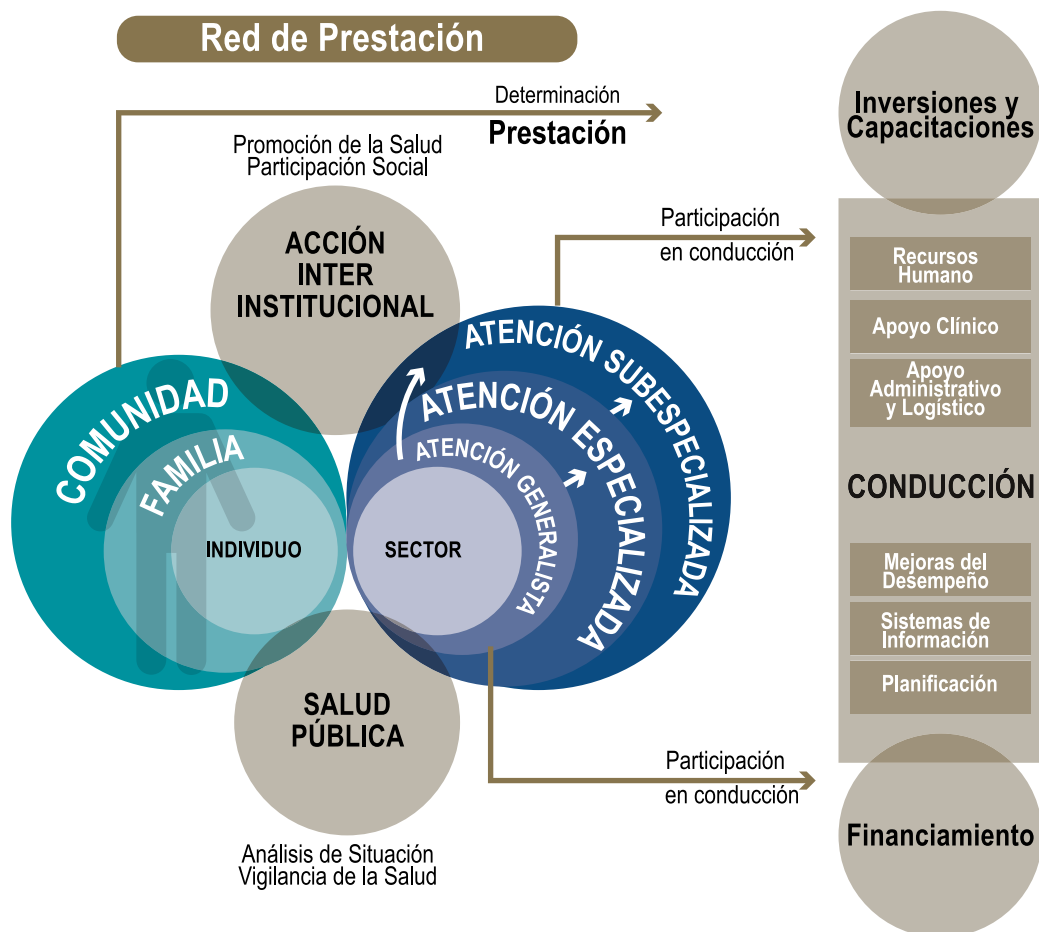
Red de Prestación

Determinación
Prestación

Promoción de la Salud
Participación Social

Inversiones y Capacitaciones

Participación en conducción

ACCIÓN INTER INSTITUCIONAL

ATENCIÓN SUBESPECIALIZADA

ATENCIÓN ESPECIALIZADA

ATENCIÓN GENERALISTA

COMUNIDAD

FAMILIA

INDIVIDUO

SECTOR

Recursos Humano

Apoyo Clínico

Apoyo Administrativo y Logístico

CONDUCCIÓN

Mejoras del Desempeño

Sistemas de Información

Planificación

SALUD PÚBLICA

Participación en conducción

Financiamiento

Análisis de Situación
Vigilancia de la Salud